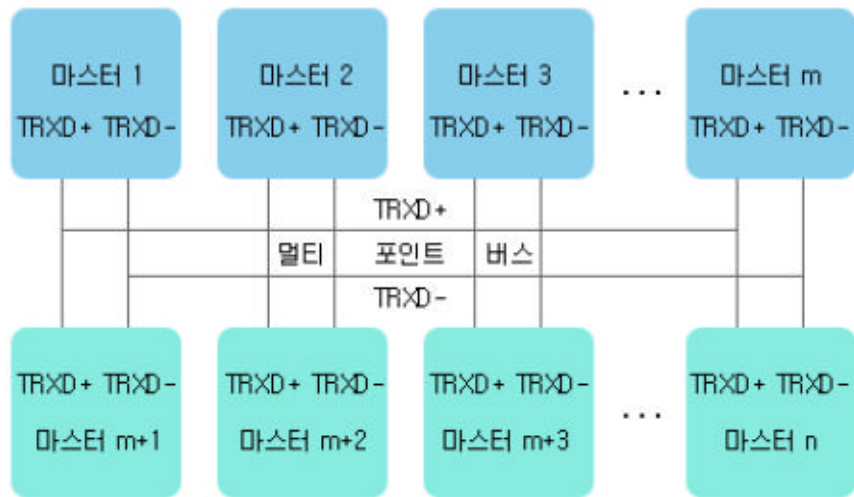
마스터 1
TRXD+ TRXD-

마스터 2
TRXD+ TRXD-

마스터 3
TRXD+ TRXD-

...

마스터 m
TRXD+ TRXD-

TRXD+

멀티 포인트 버스

TRXD-

TRXD+ TRXD-
마스터 m+1

TRXD+ TRXD-
마스터 m+2

TRXD+ TRXD-
마스터 m+3

...

TRXD+ TRXD-
마스터 n